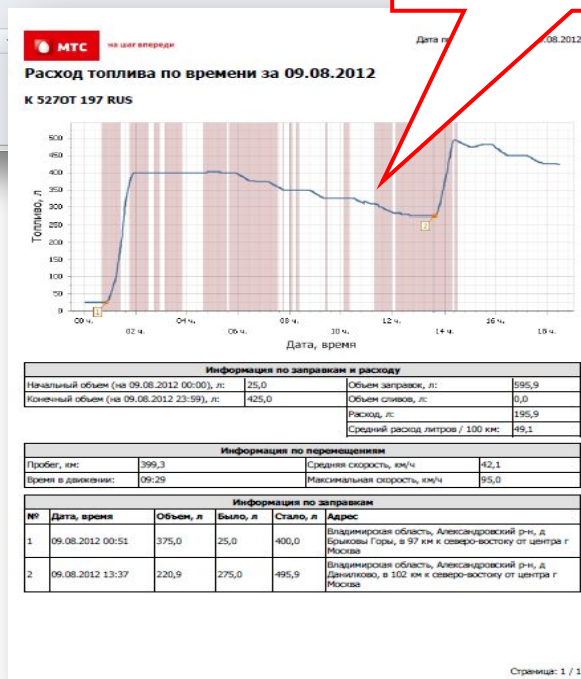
МТС на шаг впереди

Дата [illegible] 08.2012

Расход топлива по времени за 09.08.2012

К 527ОТ 197 RUS

500
450
400
350
300
250
200
150
100
50
0

Топливо, л

1
2

00 ч.
02 ч.
04 ч.
06 ч.
08 ч.
10 ч.
12 ч.
14 ч.
16 ч.
18 ч.

Дата, время

Информация по заправкам и расходу

| | | | |
|---|---|---|---|
| Начальный объем (на 09.08.2012 00:00), л: | 25,0 | Объем заправок, л: | 595,9 |
| Конечный объем (на 09.08.2012 23:59), л: | 425,0 | Объем сливов, л: | 0,0 |
| | | Расход, л: | 195,9 |
| | | Средний расход литров / 100 км: | 49,1 |

Информация по перемещениям

| | | | |
|---|---|---|---|
| Пробег, км: | 399,3 | Средняя скорость, км/ч | 42,1 |
| Время в движении: | 09:29 | Максимальная скорость, км/ч | 95,0 |

Информация по заправкам

| № | Дата, время | Объем, л | Было, л | Стало, л | Адрес |
|---|---|---|---|---|---|
| 1 | 09.08.2012 00:51 | 375,0 | 25,0 | 400,0 | Владимирская область, Александровский р-н, д Брыковы Горы, в 97 км к северо-востоку от центра г Москва |
| 2 | 09.08.2012 13:37 | 220,9 | 275,0 | 495,9 | Владимирская область, Александровский р-н, д Данилково, в 102 км к северо-востоку от центра г Москва |

Страница: 1 / 1